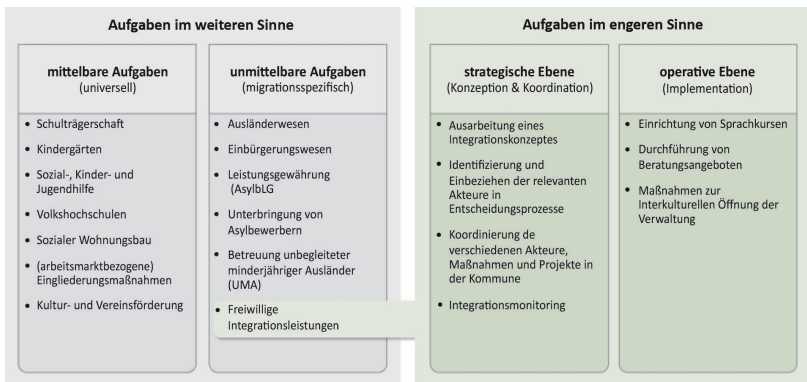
Aufgaben im weiteren Sinne

mittelbare Aufgaben
(universell)

- Schulträgerschaft
- Kindergärten
- Sozial-, Kinder- und Jugendhilfe
- Volkshochschulen
- Sozialer Wohnungsbau
- (arbeitsmarktbezogene) Eingliederungsmaßnahmen
- Kultur- und Vereinsförderung

unmittelbare Aufgaben
(migrationsspezifisch)

- Ausländerwesen
- Einbürgerungswesen
- Leistungsgewährung (AsylbLG
- Unterbringung von Asylbewerbern
- Betreuung unbegleiteter minderjähriger Ausländer (UMA)
- Freiwillige Integrationsleistungen

Aufgaben im engeren Sinne

strategische Ebene
(Konzeption & Koordination)

- Ausarbeitung eines Integrationskonzeptes
- Identifizierung und Einbeziehen der relevanten Akteure in Entscheidungsprozesse
- Koordinierung de verschiedenen Akteure, Maßnahmen und Projekte in der Kommune
- Integrationsmonitoring

operative Ebene
(Implementation)

- Einrichtung von Sprachkursen
- Durchführung von Beratungsangeboten
- Maßnahmen zur Interkulturellen Öffnung der Verwaltung